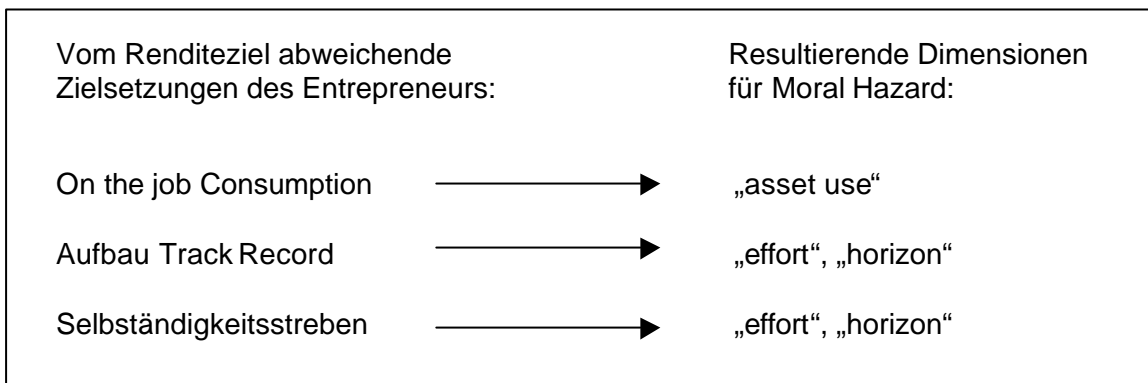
Vom Renditeziel abweichende Zielsetzungen des Entrepreneurs:

Resultierende Dimensionen für Moral Hazard:

On the job Consumption → „asset use“

Aufbau Track Record → „effort“, „horizon“

Selbständigkeitsstreben → „effort“, „horizon“